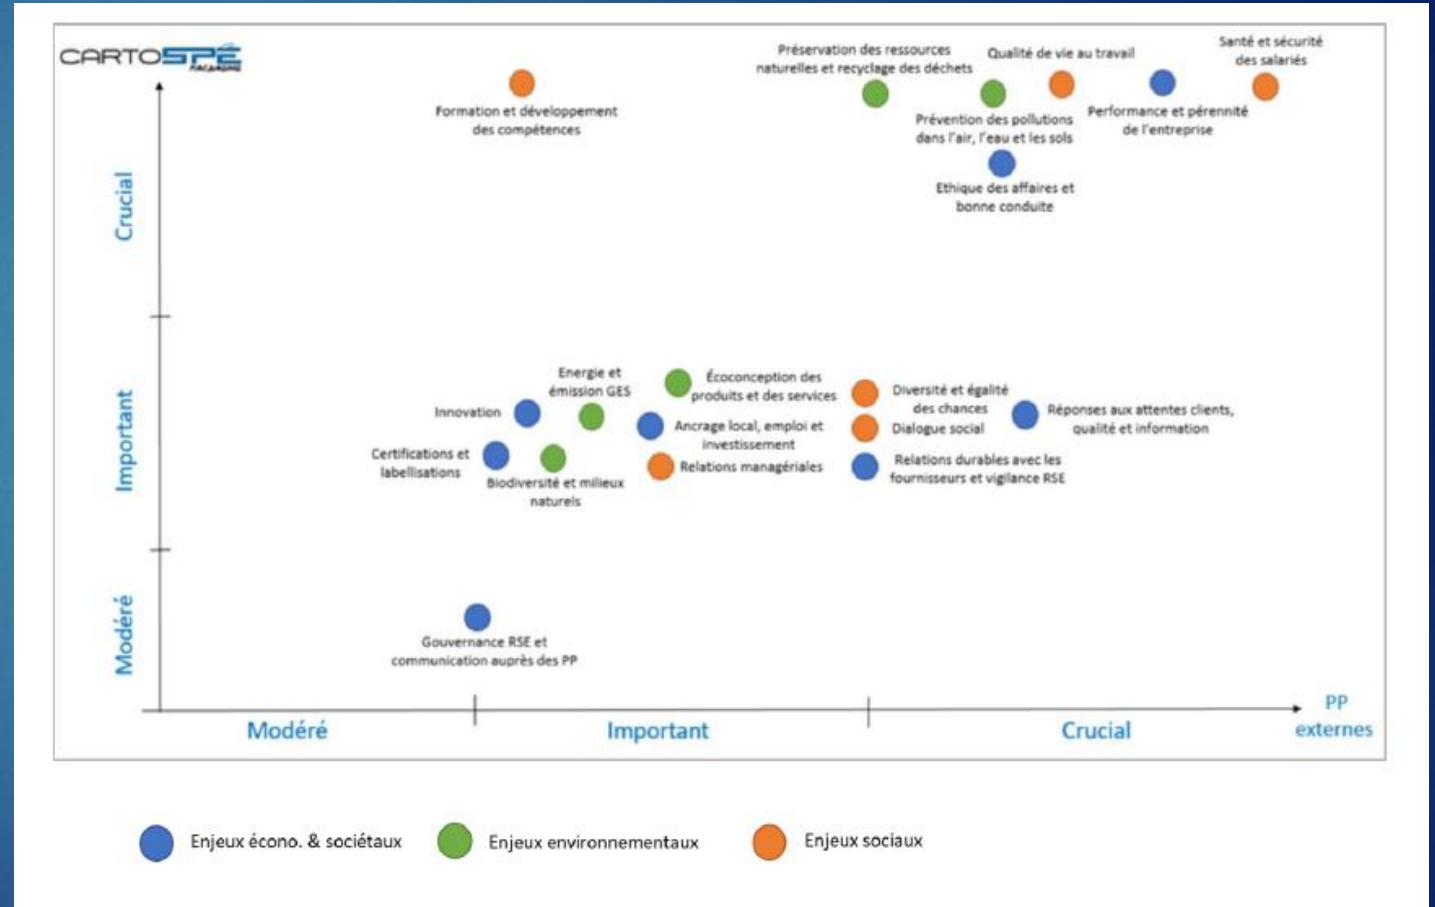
CARTOSPÉ

Crucial

Important

Modéré

Formation et développement des compétences

Préservation des ressources naturelles et recyclage des déchets

Qualité de vie au travail

Santé et sécurité des salariés

Prévention des pollutions dans l'air, l'eau et les sols

Performance et pérennité de l'entreprise

Ethique des affaires et bonne conduite

Energie et émission GES

Écoconception des produits et des services

Innovation

Ancrage local, emploi et investissement

Diversité et égalité des chances

Dialogue social

Réponses aux attentes clients, qualité et information

Certifications et labellisations

Biodiversité et milieux naturels

Relations managériales

Relations durables avec les fournisseurs et vigilance RSE

Gouvernance RSE et communication auprès des PP

Modéré

Important

Crucial

PP externes

Enjeux écono. & sociétaux

Enjeux environnementaux

Enjeux sociaux